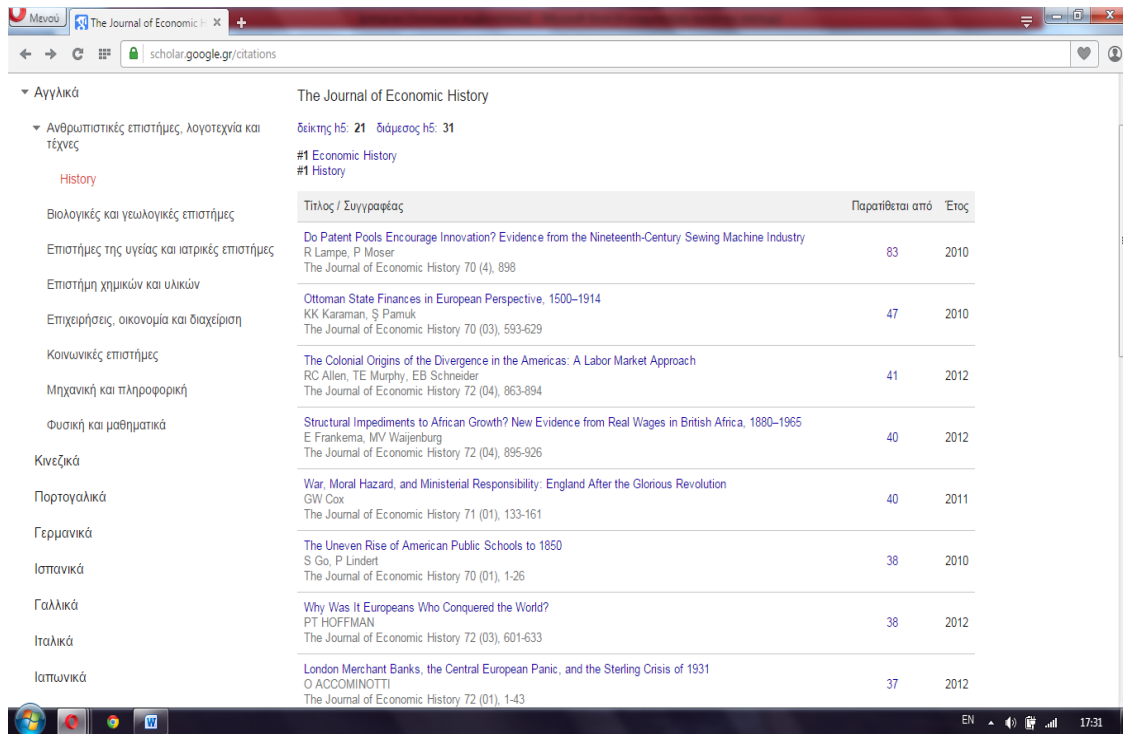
Μενού The Journal of Economic H ×

scholar.google.gr/citations

▾ Αγγλικά

▾ Ανθρωπιστικές επιστήμες, λογοτεχνία και τέχνες

History

Βιολογικές και γεωλογικές επιστήμες

Επιστήμες της υγείας και ιατρικές επιστήμες

Επιστήμη χημικών και υλικών

Επιχειρήσεις, οικονομία και διαχείριση

Κοινωνικές επιστήμες

Μηχανική και πληροφορική

Φυσική και μαθηματικά

Κινεζικά

Πορτογαλικά

Γερμανικά

Ισπανικά

Γαλλικά

Ιταλικά

Ιαπωνικά

The Journal of Economic History

δείκτης h5: 21 διάμεσος h5: 31

#1 Economic History
#1 History

| Τίτλος / Συγγραφέας | Παρατίθεται από | Έτος |
|---|---|---|
| Do Patent Pools Encourage Innovation? Evidence from the Nineteenth-Century Sewing Machine Industry<br>R Lampe, P Moser<br>The Journal of Economic History 70 (4), 898 | 83 | 2010 |
| Ottoman State Finances in European Perspective, 1500–1914<br>KK Karaman, Ş Pamuk<br>The Journal of Economic History 70 (03), 593-629 | 47 | 2010 |
| The Colonial Origins of the Divergence in the Americas: A Labor Market Approach<br>RC Allen, TE Murphy, EB Schneider<br>The Journal of Economic History 72 (04), 863-894 | 41 | 2012 |
| Structural Impediments to African Growth? New Evidence from Real Wages in British Africa, 1880–1965<br>E Frankema, MV Waijenburg<br>The Journal of Economic History 72 (04), 895-926 | 40 | 2012 |
| War, Moral Hazard, and Ministerial Responsibility: England After the Glorious Revolution<br>GW Cox<br>The Journal of Economic History 71 (01), 133-161 | 40 | 2011 |
| The Uneven Rise of American Public Schools to 1850<br>S Go, P Lindert<br>The Journal of Economic History 70 (01), 1-26 | 38 | 2010 |
| Why Was It Europeans Who Conquered the World?<br>PT HOFFMAN<br>The Journal of Economic History 72 (03), 601-633 | 38 | 2012 |
| London Merchant Banks, the Central European Panic, and the Sterling Crisis of 1931<br>O ACCOMINOTTI<br>The Journal of Economic History 72 (01), 1-43 | 37 | 2012 |

EN 17:31